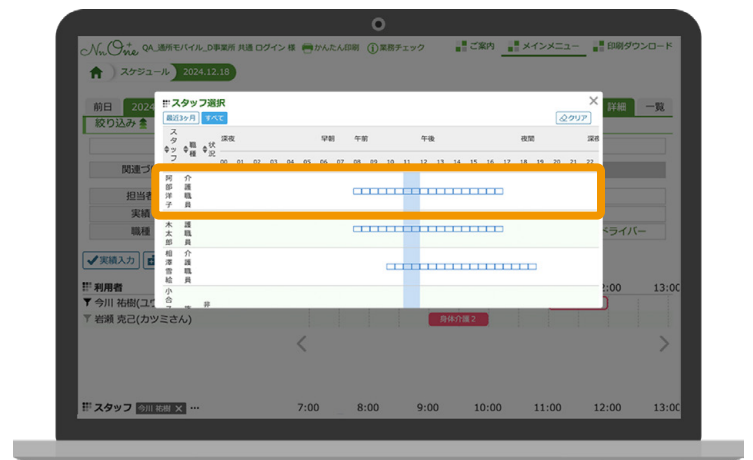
NewOne QA_通所モバイル_0事業所 共通 ログイン 様 かんたん印刷 業務チェック ご案内 メインメニュー 印刷ダウンロード

スケジュール 2024.12.18

前日 2024 詳細 一覧

絞り込み

関連

担当

実績

職種 ヘルパー

実績入力

利用者

今川 祐樹(ユウ

岩瀬 克己(カツミさん)

身体介護 2

スタッフ 今川 祐樹 ×

7:00 8:00 9:00 10:00 11:00 12:00 13:00

12:00 13:00

スタッフ選択 ×

最近3ヶ月 すべて クリア

スタッフ 職種 状況 深夜 早朝 午前 午後 夜間 深夜

00 01 02 03 04 05 06 07 08 09 10 11 12 13 14 15 16 17 18 19 20 21 22

阿部洋子 介護職員

木太郎 護職員

相澤雪絵 介護職員

小合 非